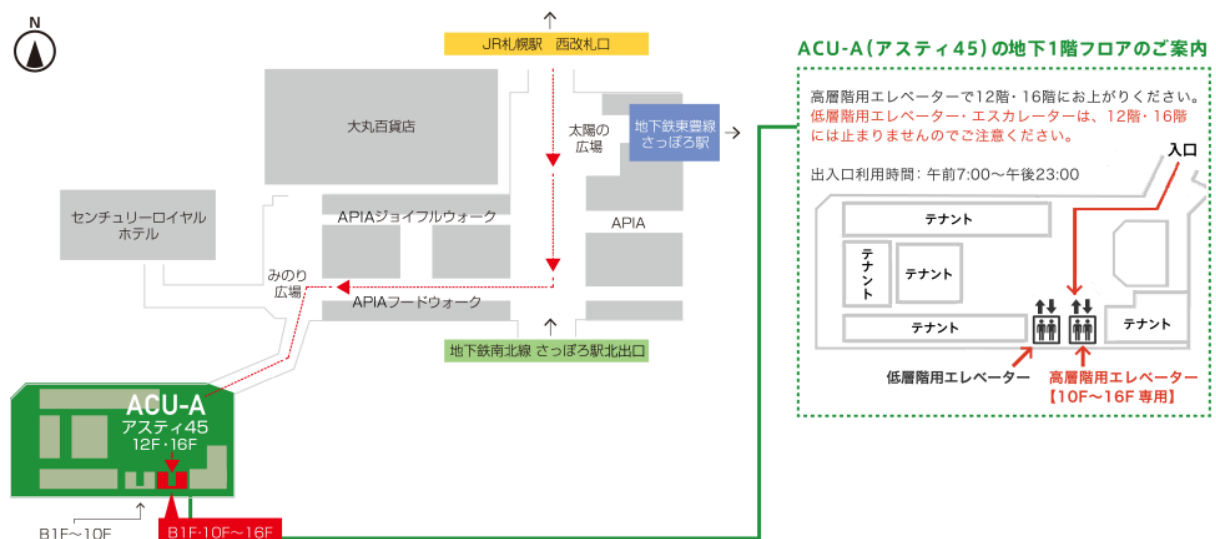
N

JR札幌駅　西改札口

大丸百貨店

太陽の広場

地下鉄東豊線 さっぽろ駅

センチュリーロイヤル ホテル

APIAジョイフルウォーク

APIA

みのり広場

APIAフードウォーク

地下鉄南北線 さっぽろ駅北出口

ACU-A
アスティ45
12F・16F

B1F～10F

B1F･10F～16F

ACU-A（アスティ45）の地下1階フロアのご案内

高層階用エレベーターで12階・16階にお上がりください。
低層階用エレベーター・エスカレーターは、12階・16階には止まりませんのでご注意ください。

出入口利用時間：午前7:00～午後23:00

入口

テナント

テナント

テナント

テナント

テナント

低層階用エレベーター

高層階用エレベーター
【10F～16F 専用】